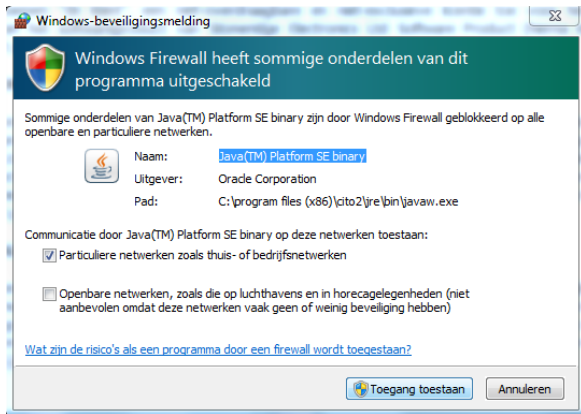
Windows-beveiligingsmelding

Windows Firewall heeft sommige onderdelen van dit programma uitgeschakeld

Sommige onderdelen van Java(TM) Platform SE binary zijn door Windows Firewall geblokkeerd op alle openbare en particuliere netwerken.

| | |
|---|---|
| Naam: | Java(TM) Platform SE binary |
| Uitgever: | Oracle Corporation |
| Pad: | C:\program files (x86)\cito2\jre\bin\javaw.exe |

Communicatie door Java(TM) Platform SE binary op deze netwerken toestaan:

Particuliere netwerken zoals thuis- of bedrijfsnetwerken

Openbare netwerken, zoals die op luchthavens en in horecagelegenheden (niet aanbevolen omdat deze netwerken vaak geen of weinig beveiliging hebben)

Wat zijn de risico's als een programma door een firewall wordt toegestaan?

Toegang toestaan

Annuleren